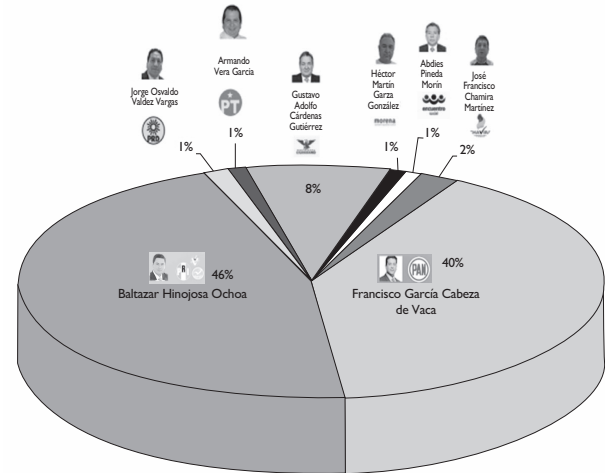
Jorge Osvaldo Valdez Vargas

PRD

Armando Vera García

PT

Gustavo Adolfo Cárdenas Gutiérrez

Héctor Martín Garza González

morena

Abdies Pineda Morín

encuentro social

José Francisco Chamira Martínez

1%

1%

8%

1%

1%

2%

46%

Baltazar Hinojosa Ochoa

PAN

40%

Francisco García Cabeza de Vaca